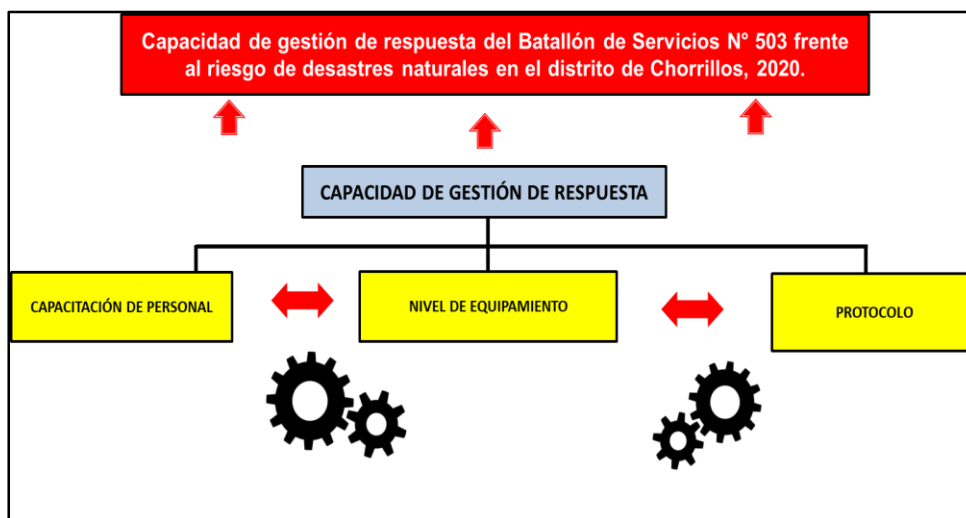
Capacidad de gestión de respuesta del Batallón de Servicios N° 503 frente al riesgo de desastres naturales en el distrito de Chorrillos, 2020.

CAPACIDAD DE GESTIÓN DE RESPUESTA

CAPACITACIÓN DE PERSONAL

NIVEL DE EQUIPAMIENTO

PROTOCOLO